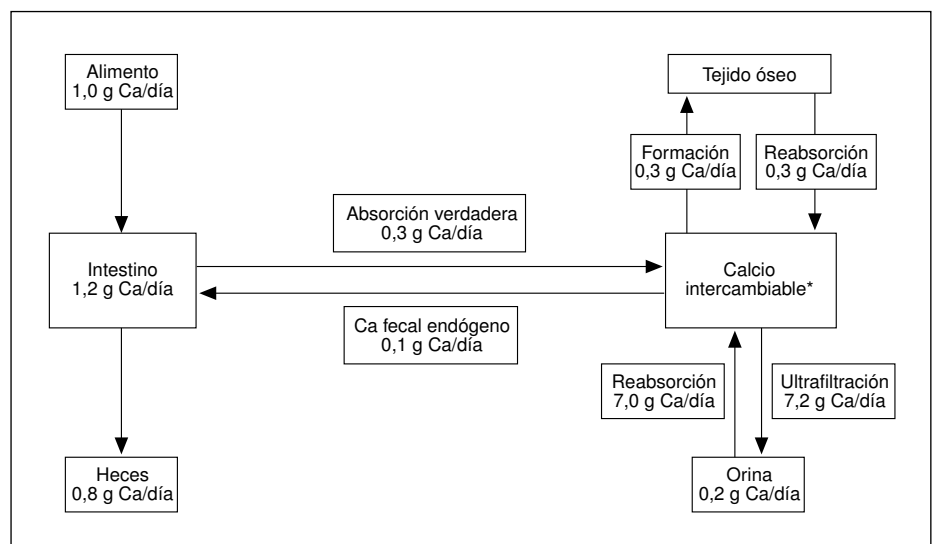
Alimento
1,0 g Ca/día

Tejido óseo

Formación
0,3 g Ca/día

Reabsorción
0,3 g Ca/día

Absorción verdadera
0,3 g Ca/día

Intestino
1,2 g Ca/día

Calcio intercambiable*

Ca fecal endógeno
0,1 g Ca/día

Reabsorción
7,0 g Ca/día

Ultrafiltración
7,2 g Ca/día

Heces
0,8 g Ca/día

Orina
0,2 g Ca/día